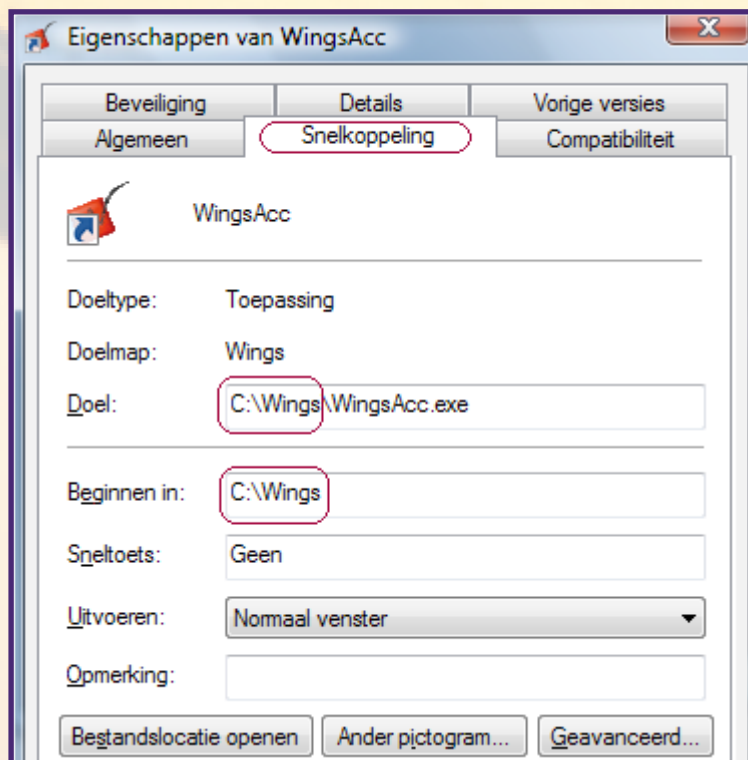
Eigenschappen van WingsAcc

Beveiliging | Details | Vorige versies
Algemeen | Snelkoppeling | Compatibiliteit

WingsAcc

Doeltype: Toepassing

Doelmap: Wings

Doel: C:\Wings\WingsAcc.exe

Beginnen in: C:\Wings

Sneltoets: Geen

Uitvoeren: Normaal venster

Opmerking:

Bestandslocatie openen | Ander pictogram... | Geavanceerd...